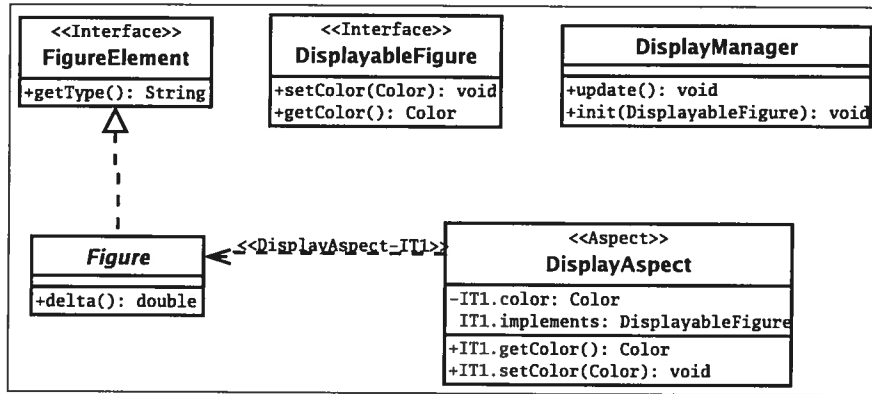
<<Interface>>
FigureElement

+getType(): String

<<Interface>>
DisplayableFigure

+setColor(Color): void
+getColor(): Color

DisplayManager

+update(): void
+init(DisplayableFigure): void

Figure

+delta(): double

<<DisplayAspect-IT1>>

<<Aspect>>
DisplayAspect

-IT1.color: Color
IT1.implements: DisplayableFigure

+IT1.getColor(): Color
+IT1.setColor(Color): void